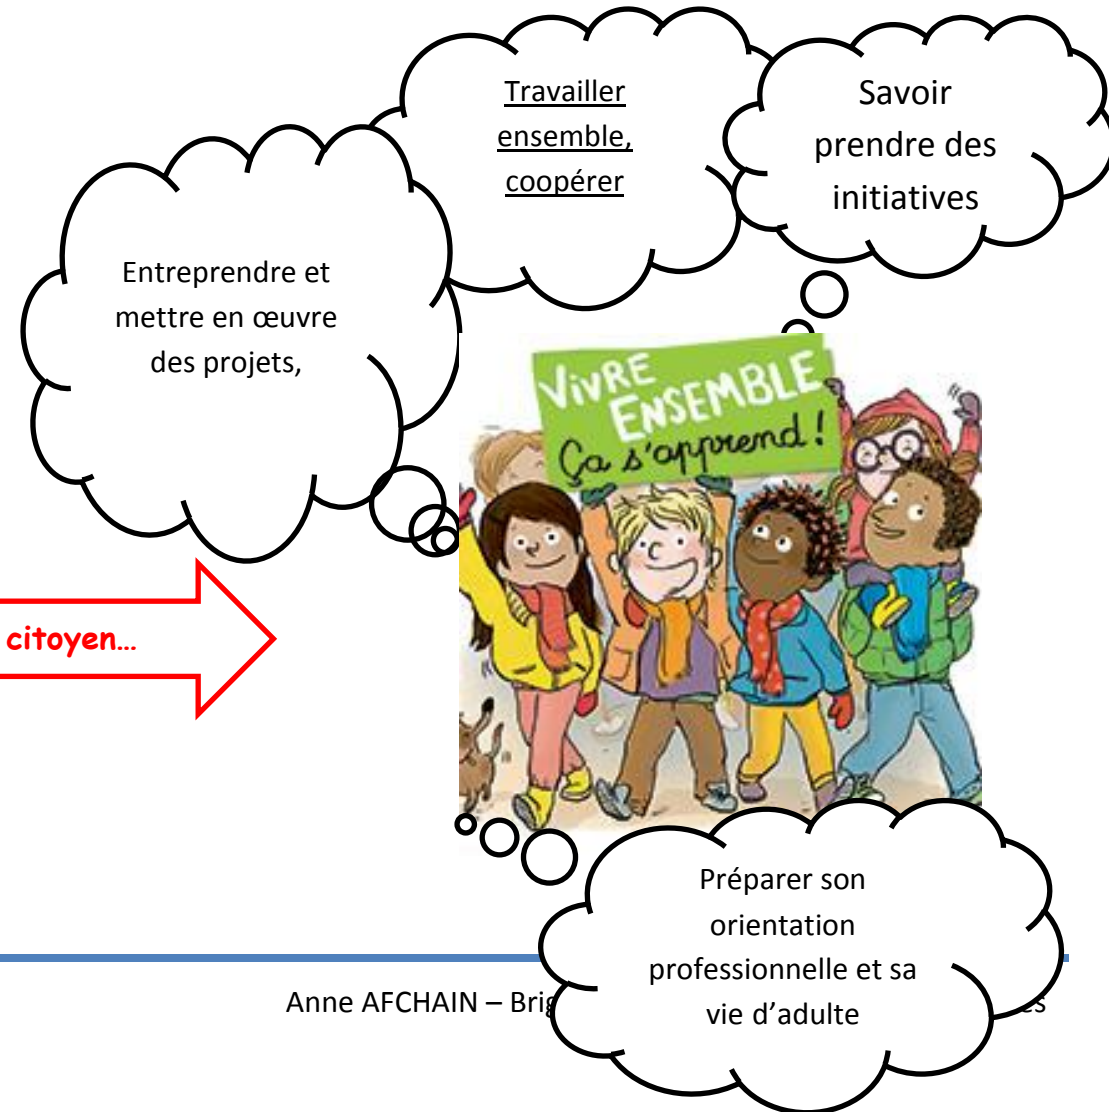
Travailler ensemble, coopérer

Savoir prendre des initiatives

Entreprendre et mettre en œuvre des projets,

VIVRE ENSEMBLE Ça s'apprend !

citoyen…

Préparer son orientation professionnelle et sa vie d'adulte

Anne AFCHAIN – Brig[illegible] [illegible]es